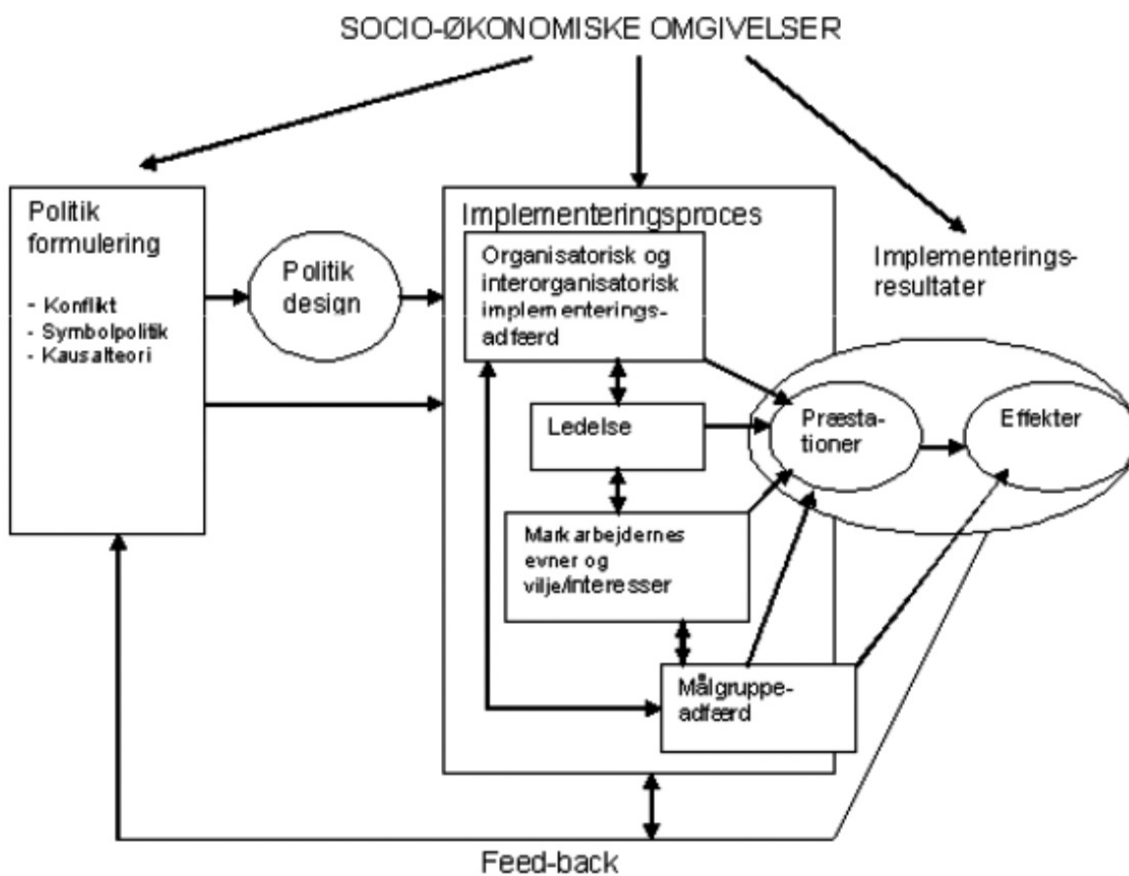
SOCIO-ØKONOMISKE OMGIVELSER

Politik formulering

- Konflikt
- Symbolpolitik
- Kausalteori

Politik design

Implementeringsproces

Organisatorisk og interorganisatorisk implementeringsadfærd

Ledelse

Markarbejdernes evner og vilje/interesser

Målgruppeadfærd

Implementeringsresultater

Præstationer

Effekter

Feed-back